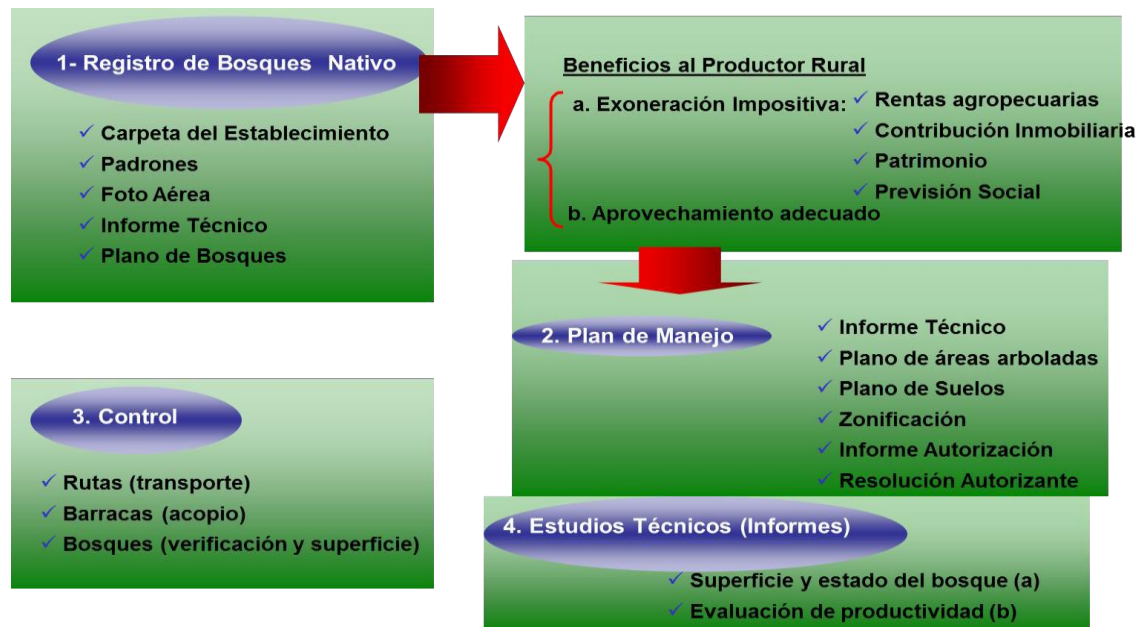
1- Registro de Bosques Nativo

Carpeta del Establecimiento
Padrones
Foto Aérea
Informe Técnico
Plano de Bosques

Beneficios al Productor Rural

a. Exoneración Impositiva: Rentas agropecuarias
Contribución Inmobiliaria
Patrimonio
Previsión Social
b. Aprovechamiento adecuado

2. Plan de Manejo

Informe Técnico
Plano de áreas arboladas
Plano de Suelos
Zonificación
Informe Autorización
Resolución Autorizante

3. Control

Rutas (transporte)
Barracas (acopio)
Bosques (verificación y superficie)

4. Estudios Técnicos (Informes)

Superficie y estado del bosque (a)
Evaluación de productividad (b)